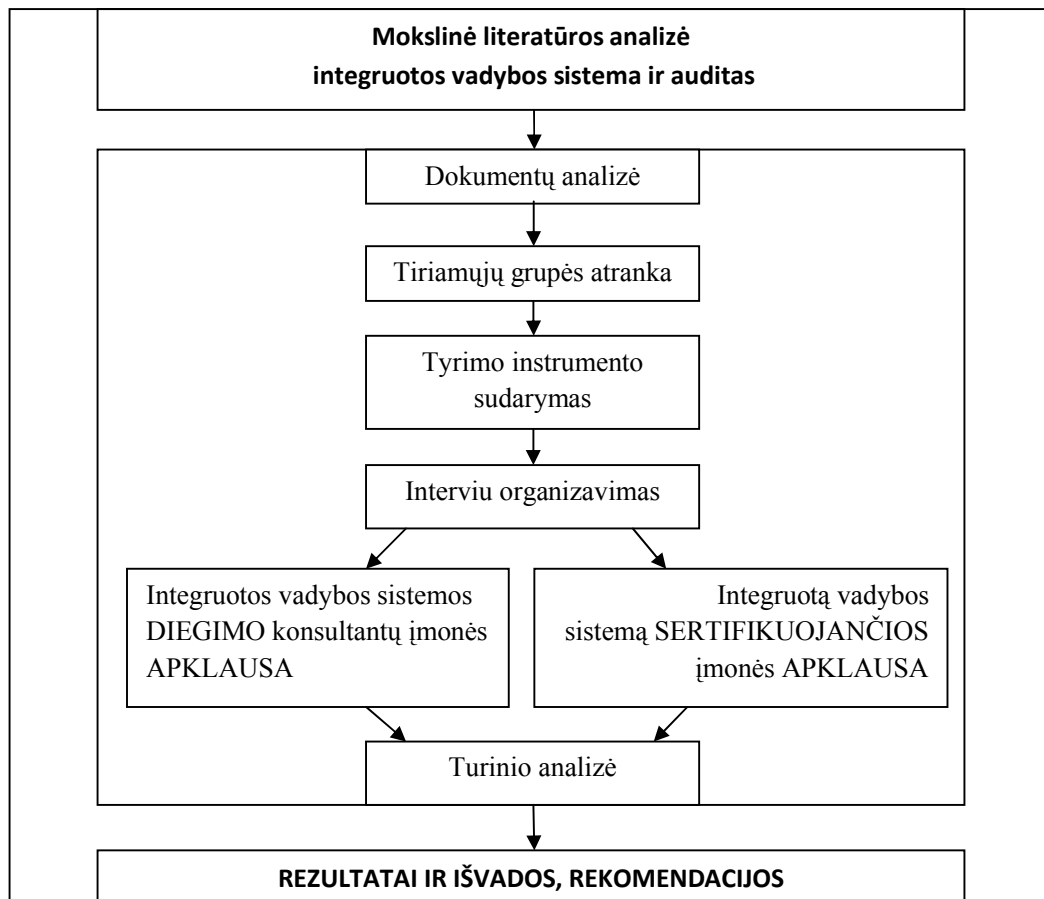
Mokslinė literatūros analizė
integruotos vadybos sistema ir auditas

Dokumentų analizė

Tiriamųjų grupės atranka

Tyrimo instrumento sudarymas

Interviu organizavimas

Integruotos vadybos sistemos DIEGIMO konsultantų įmonės APKLAUSA

Integruotą vadybos sistemą SERTIFIKUOJANČIOS įmonės APKLAUSA

Turinio analizė

REZULTATAI IR IŠVADOS, REKOMENDACIJOS